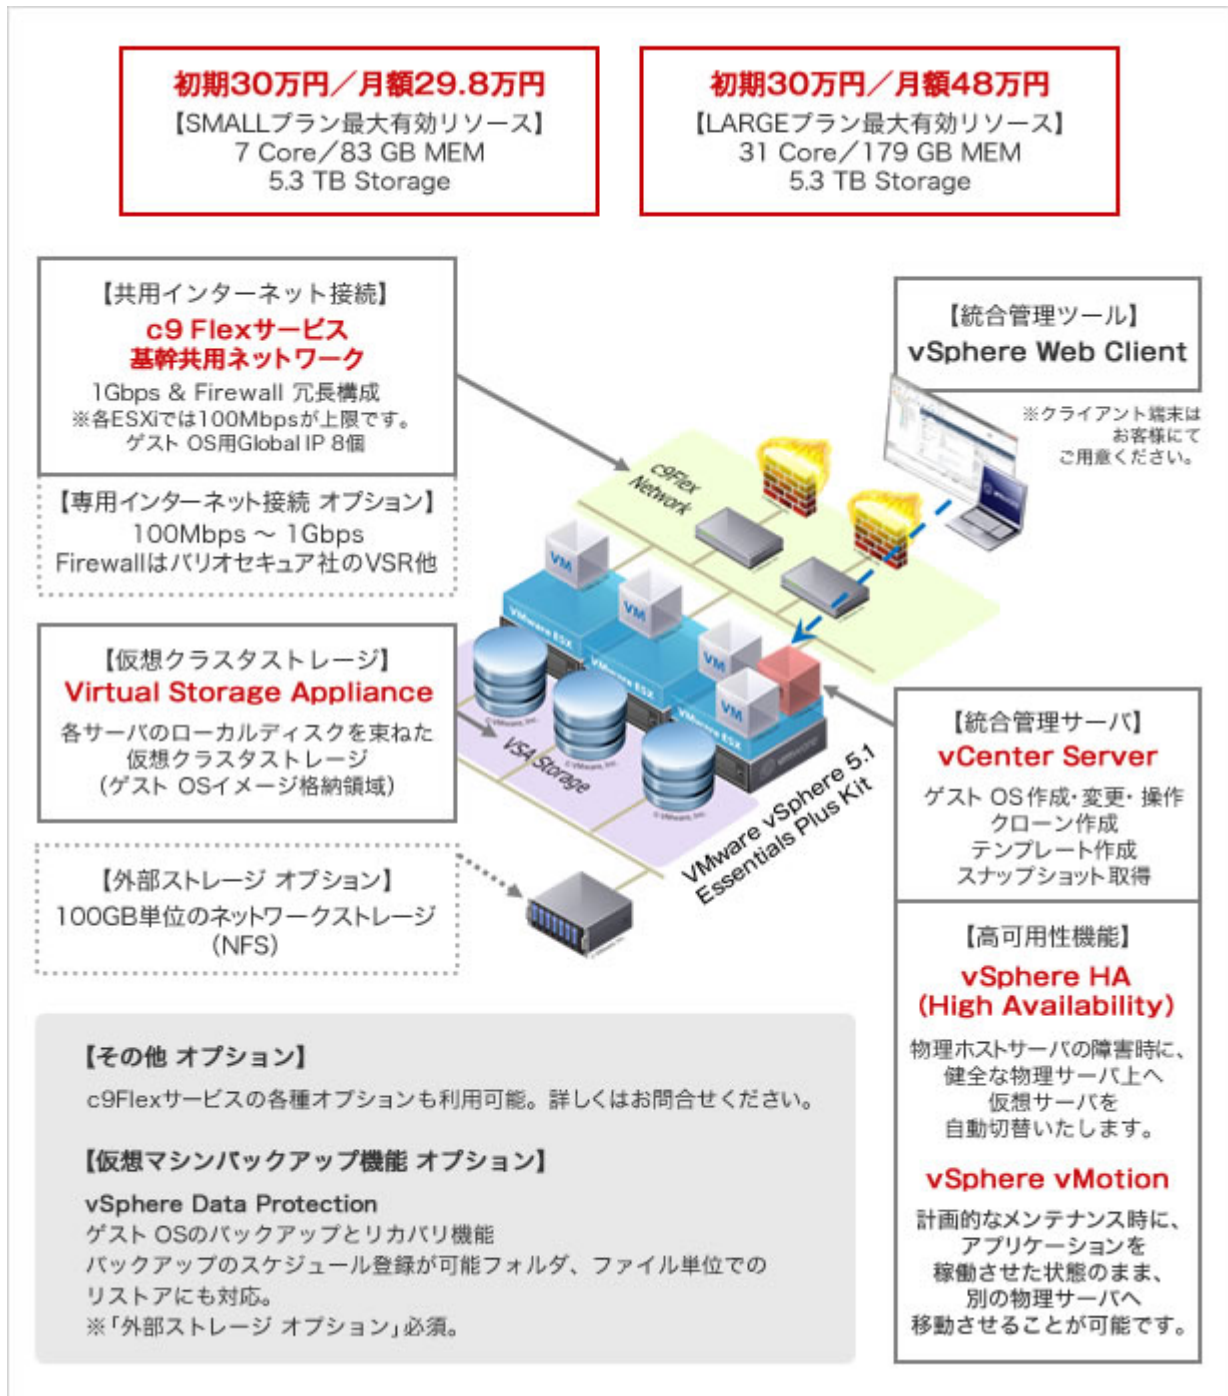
初期30万円／月額29.8万円
【SMALLプラン最大有効リソース】
7 Core／83 GB MEM
5.3 TB Storage

初期30万円／月額48万円
【LARGEプラン最大有効リソース】
31 Core／179 GB MEM
5.3 TB Storage

【共用インターネット接続】
c9 Flexサービス
基幹共用ネットワーク
1Gbps & Firewall 冗長構成
※各ESXiでは100Mbpsが上限です。
ゲスト OS用Global IP 8個

【専用インターネット接続 オプション】
100Mbps ～ 1Gbps
Firewallはバリオセキュア社のVSR他

【統合管理ツール】
vSphere Web Client

※クライアント端末はお客様にてご用意ください。

c9Flex Network

VM
VM
VM
VM

VMware ESX
VMware ESX
VMware ESX

VSA Storage

VMware vSphere 5.1 Essentials Plus Kit

【仮想クラスタストレージ】
Virtual Storage Appliance
各サーバのローカルディスクを束ねた仮想クラスタストレージ
（ゲスト OSイメージ格納領域）

【統合管理サーバ】
vCenter Server
ゲスト OS作成・変更・操作
クローン作成
テンプレート作成
スナップショット取得

【外部ストレージ オプション】
100GB単位のネットワークストレージ
（NFS）

【高可用性機能】
vSphere HA
(High Availability)
物理ホストサーバの障害時に、健全な物理サーバ上へ仮想サーバを自動切替いたします。

vSphere vMotion
計画的なメンテナンス時に、アプリケーションを稼働させた状態のまま、別の物理サーバへ移動させることが可能です。

【その他 オプション】
c9Flexサービスの各種オプションも利用可能。詳しくはお問合せください。

【仮想マシンバックアップ機能 オプション】
vSphere Data Protection
ゲスト OSのバックアップとリカバリ機能
バックアップのスケジュール登録が可能フォルダ、ファイル単位でのリストアにも対応。
※「外部ストレージ オプション」必須。